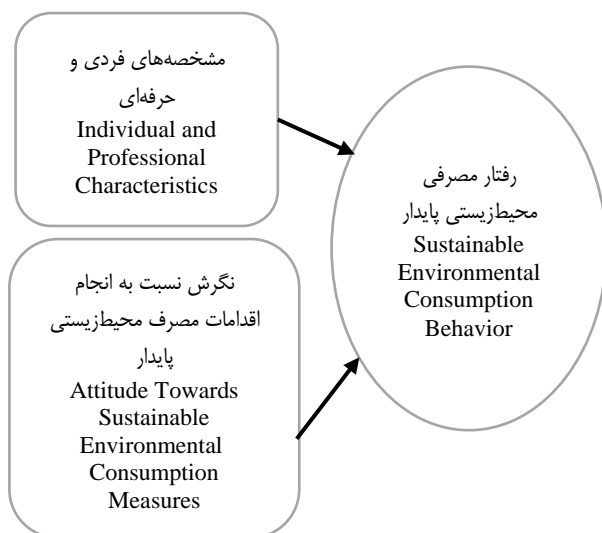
مشخصه‌های فردی و حرفه‌ای
Individual and Professional Characteristics

نگرش نسبت به انجام اقدامات مصرف محیط‌زیستی پایدار
Attitude Towards Sustainable Environmental Consumption Measures

رفتار مصرفی محیط‌زیستی پایدار
Sustainable Environmental Consumption Behavior